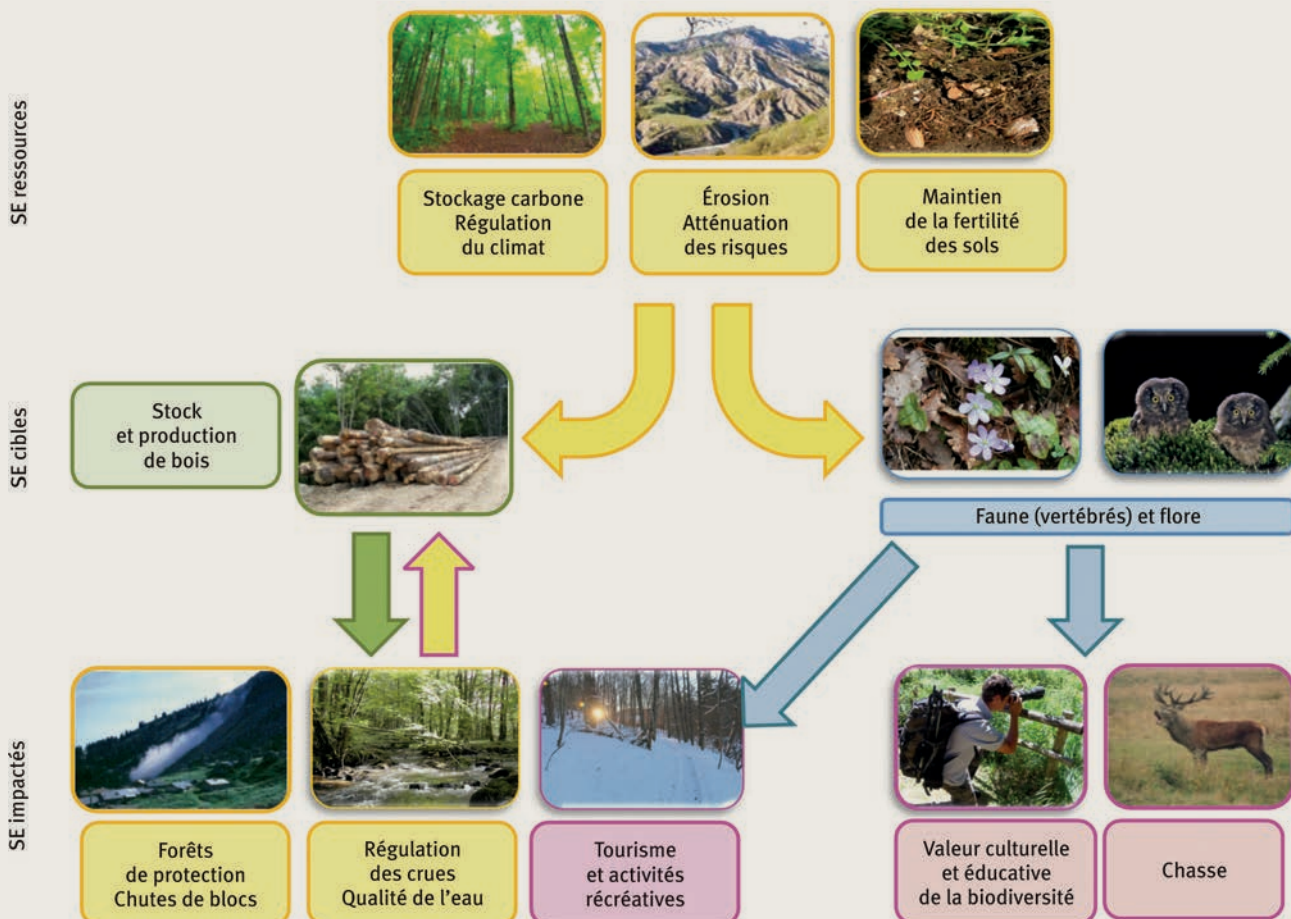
SE ressources

Stockage carbone Régulation du climat

Érosion Atténuation des risques

Maintien de la fertilité des sols

SE cibles

Stock et production de bois

Faune (vertébrés) et flore

SE impactés

Forêts de protection Chutes de blocs

Régulation des crues Qualité de l'eau

Tourisme et activités récréatives

Valeur culturelle et éducative de la biodiversité

Chasse